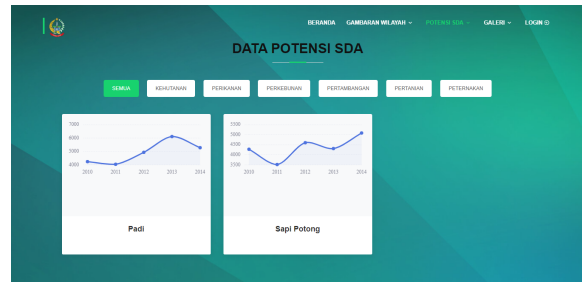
BERANDA GAMBARAN WILAYAH ⌄ POTENSI SDA ⌄ GALERI ⌄ LOGIN

DATA POTENSI SDA

SEMUA KEHUTANAN PERIKANAN PERKEBUNAN PERTAMBANGAN PERTANIAN PETERNAKAN

7000
6000
5000
4000
2010 2011 2012 2013 2014

Padi

5500
5000
4500
4000
3500
2010 2011 2012 2013 2014

Sapi Potong